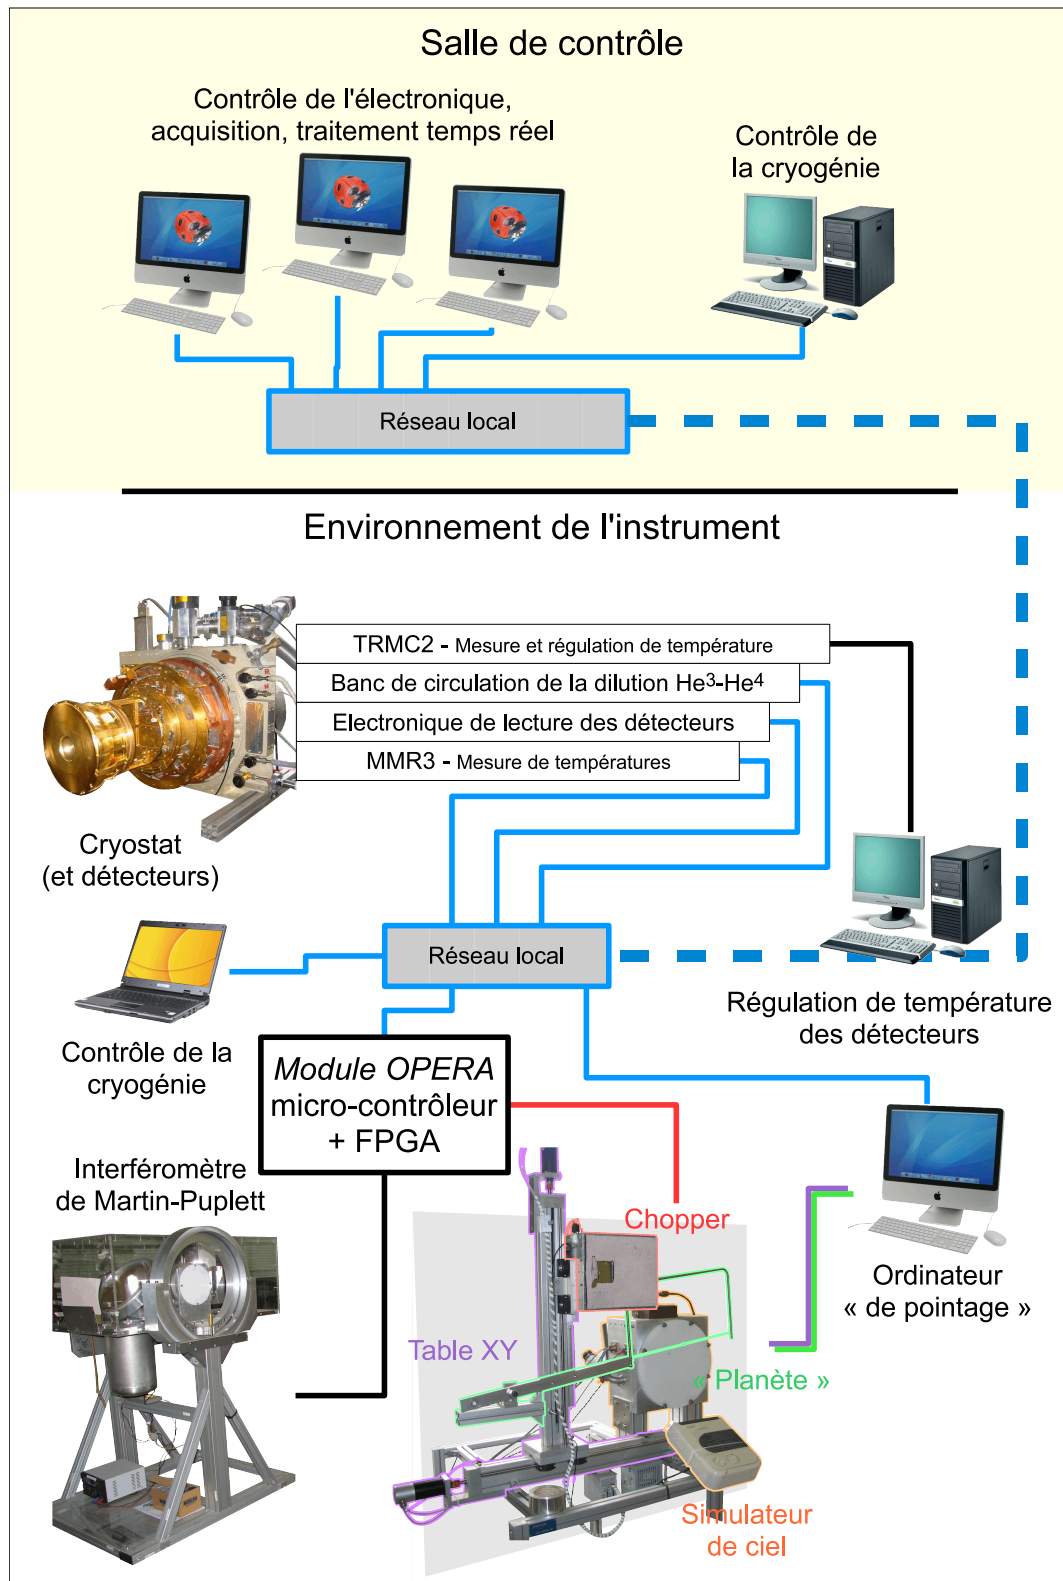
Salle de contrôle

Contrôle de l'électronique, acquisition, traitement temps réel

Contrôle de la cryogénie

Réseau local

Environnement de l'instrument

TRMC2 - Mesure et régulation de température

Banc de circulation de la dilution $He^3$-$He^4$

Electronique de lecture des détecteurs

MMR3 - Mesure de températures

Cryostat (et détecteurs)

Réseau local

Régulation de température des détecteurs

Contrôle de la cryogénie

Module OPERA micro-contrôleur + FPGA

Interféromètre de Martin-Puplett

Chopper

Table XY

« Planète »

Ordinateur « de pointage »

Simulateur de ciel